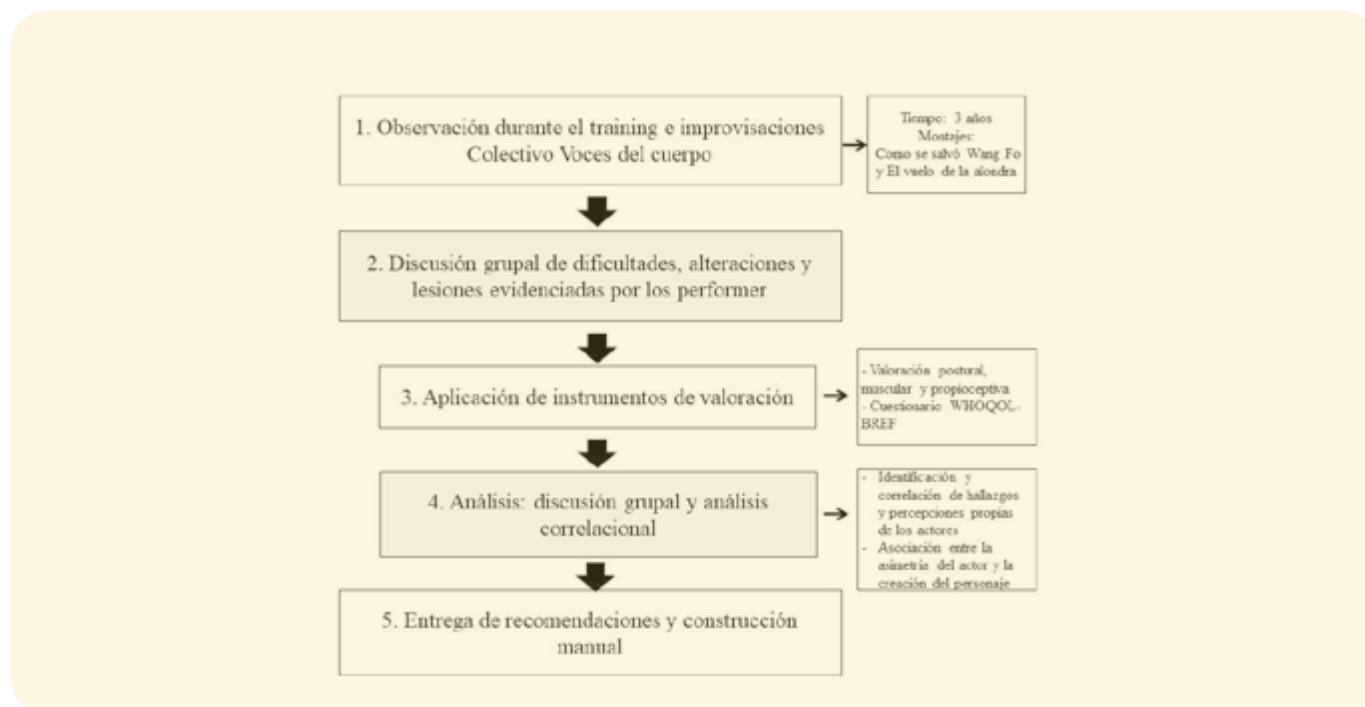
1. Observación durante el training e improvisaciones Colectivo Voces del cuerpo

Tiempo: 3 años
Montajes:
Como se salvó Wang Fo
y El vuelo de la alondra

2. Discusión grupal de dificultades, alteraciones y lesiones evidenciadas por los performer

3. Aplicación de instrumentos de valoración

- Valoración postural, muscular y propioceptiva
- Cuestionario WHOQOL-BREF

4. Análisis: discusión grupal y análisis correlacional

- Identificación y correlación de hallazgos y percepciones propias de los actores
- Asociación entre la asimetría del actor y la creación del personaje

5. Entrega de recomendaciones y construcción manual